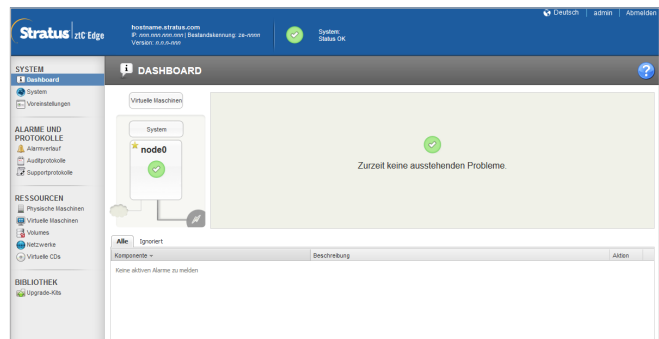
Stratus ztC Edge

hostname.stratus.com
IP: nnn.nnn.nnn.nnn | Bestandskennung: ze-nnnn
Version: n.n.n-nnn

System:
Status OK

Deutsch | admin | Abmelden

SYSTEM
Dashboard
System
Voreinstellungen

ALARME UND PROTOKOLLE
Alarmverlauf
Auditprotokolle
Supportprotokolle

RESSOURCEN
Physische Maschinen
Virtuelle Maschinen
Volumes
Netzwerke
Virtuelle CDs

BIBLIOTHEK
Upgrade-Kits

DASHBOARD

Virtuelle Maschinen

System

node0

Zurzeit keine ausstehenden Probleme.

Alle | Ignoriert

| Komponente | Beschreibung | Aktion |
|---|---|---|
| Keine aktiven Alarme zu melden | | |